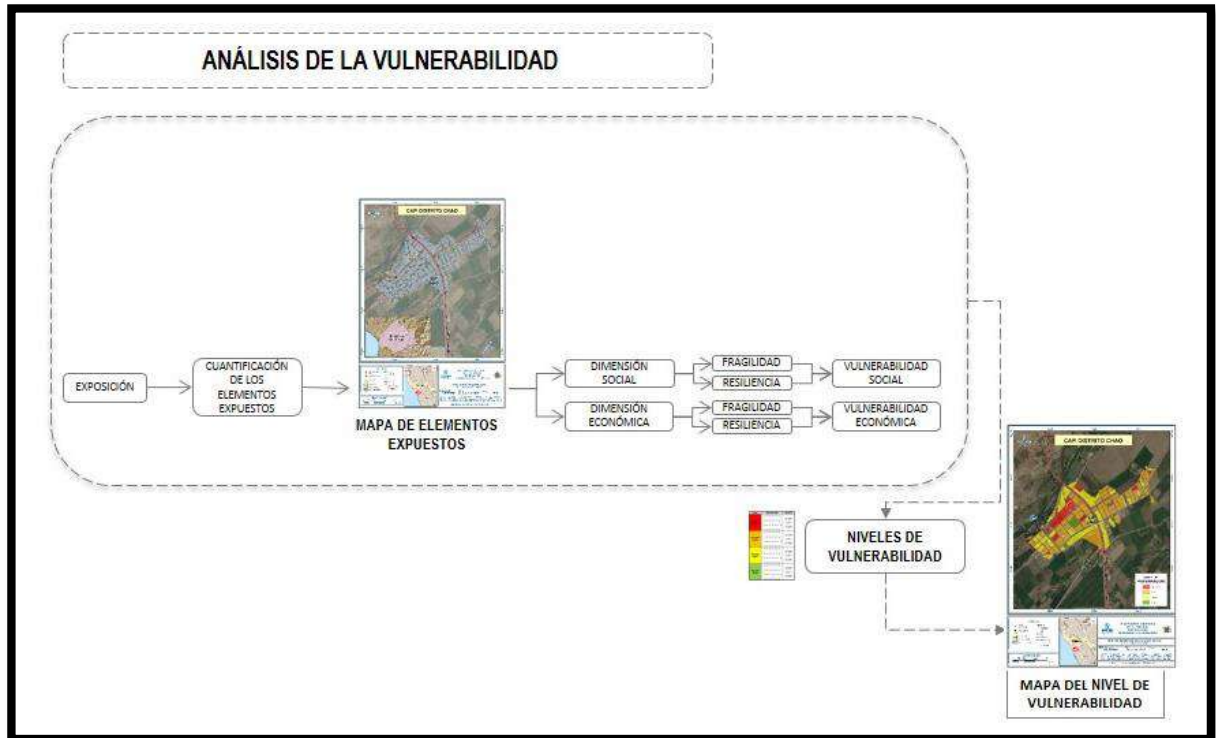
ANÁLISIS DE LA VULNERABILIDAD

EXPOSICIÓN

CUANTIFICACIÓN DE LOS ELEMENTOS EXPUESTOS

CAP. DISTRITO CHAO

MAPA DE ELEMENTOS EXPUESTOS

DIMENSIÓN SOCIAL

FRAGILIDAD

RESILIENCIA

VULNERABILIDAD SOCIAL

DIMENSIÓN ECONÓMICA

FRAGILIDAD

RESILIENCIA

VULNERABILIDAD ECONÓMICA

NIVELES DE VULNERABILIDAD

CAP. DISTRITO CHAO

MAPA DEL NIVEL DE VULNERABILIDAD